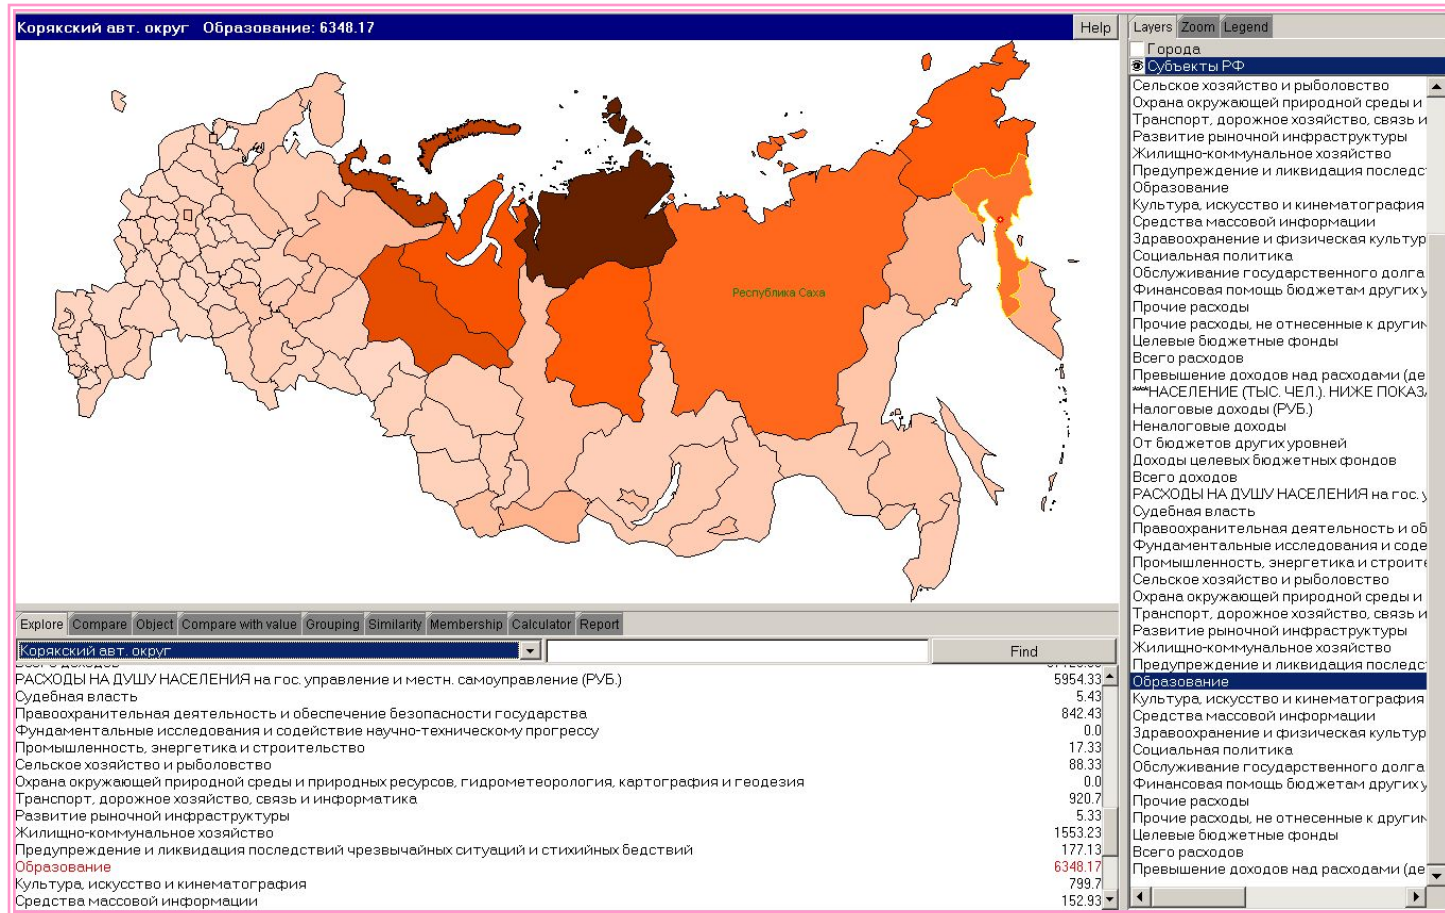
Корякский авт. округ Образование: 6348.17

Help

Республика Саха

Explore | Compare | Object | Compare with value | Grouping | Similarity | Membership | Calculator | Report

Корякский авт. округ

Find

| | |
|---|---|
| РАСХОДЫ НА ДУШУ НАСЕЛЕНИЯ на гос. управление и местн. самоуправление (РУБ.) | 5954.33 |
| Судебная власть | 5.43 |
| Правоохранительная деятельность и обеспечение безопасности государства | 842.43 |
| Фундаментальные исследования и содействие научно-техническому прогрессу | 0.0 |
| Промышленность, энергетика и строительство | 17.33 |
| Сельское хозяйство и рыболовство | 88.33 |
| Охрана окружающей природной среды и природных ресурсов, гидрометеорология, картография и геодезия | 0.0 |
| Транспорт, дорожное хозяйство, связь и информатика | 920.7 |
| Развитие рыночной инфраструктуры | 5.33 |
| Жилищно-коммунальное хозяйство | 1553.23 |
| Предупреждение и ликвидация последствий чрезвычайных ситуаций и стихийных бедствий | 177.13 |
| Образование | 6348.17 |
| Культура, искусство и кинематография | 799.7 |
| Средства массовой информации | 152.93 |

Layers | Zoom | Legend

Города
Субъекты РФ

Сельское хозяйство и рыболовство
Охрана окружающей природной среды и
Транспорт, дорожное хозяйство, связь и
Развитие рыночной инфраструктуры
Жилищно-коммунальное хозяйство
Предупреждение и ликвидация последс
Образование
Культура, искусство и кинематография
Средства массовой информации
Здравоохранение и физическая культур
Социальная политика
Обслуживание государственного долга
Финансовая помощь бюджетам других у
Прочие расходы
Прочие расходы, не отнесенные к други
Целевые бюджетные фонды
Всего расходов
Превышение доходов над расходами (де
***НАСЕЛЕНИЕ (ТЫС. ЧЕЛ.). НИЖЕ ПОКАЗ
Налоговые доходы (РУБ.)
Неналоговые доходы
От бюджетов других уровней
Доходы целевых бюджетных фондов
Всего доходов
РАСХОДЫ НА ДУШУ НАСЕЛЕНИЯ на гос. у
Судебная власть
Правоохранительная деятельность и об
Фундаментальные исследования и соде
Промышленность, энергетика и строите
Сельское хозяйство и рыболовство
Охрана окружающей природной среды и
Транспорт, дорожное хозяйство, связь и
Развитие рыночной инфраструктуры
Жилищно-коммунальное хозяйство
Предупреждение и ликвидация последс
Образование
Культура, искусство и кинематография
Средства массовой информации
Здравоохранение и физическая культур
Социальная политика
Обслуживание государственного долга
Финансовая помощь бюджетам других у
Прочие расходы
Прочие расходы, не отнесенные к други
Целевые бюджетные фонды
Всего расходов
Превышение доходов над расходами (де